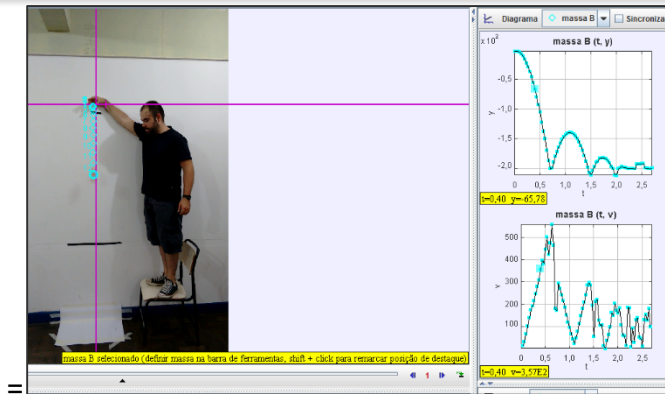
Diagrama massa B Sincroniza

x 10²

massa B (t, y)

-0,5

-1,0

-1,5

-2,0

y

0 0,5 1,0 1,5 2,0 2,5

t

t=0,40 y=-65,78

massa B (t, v)

500

400

300

200

100

v

0 0,5 1,0 1,5 2,0 2,5

t

t=0,40 v=3,57E2

massa B selecionado (definir massa na barra de ferramentas, shift + click para remarcar posição de destaque)

1

=